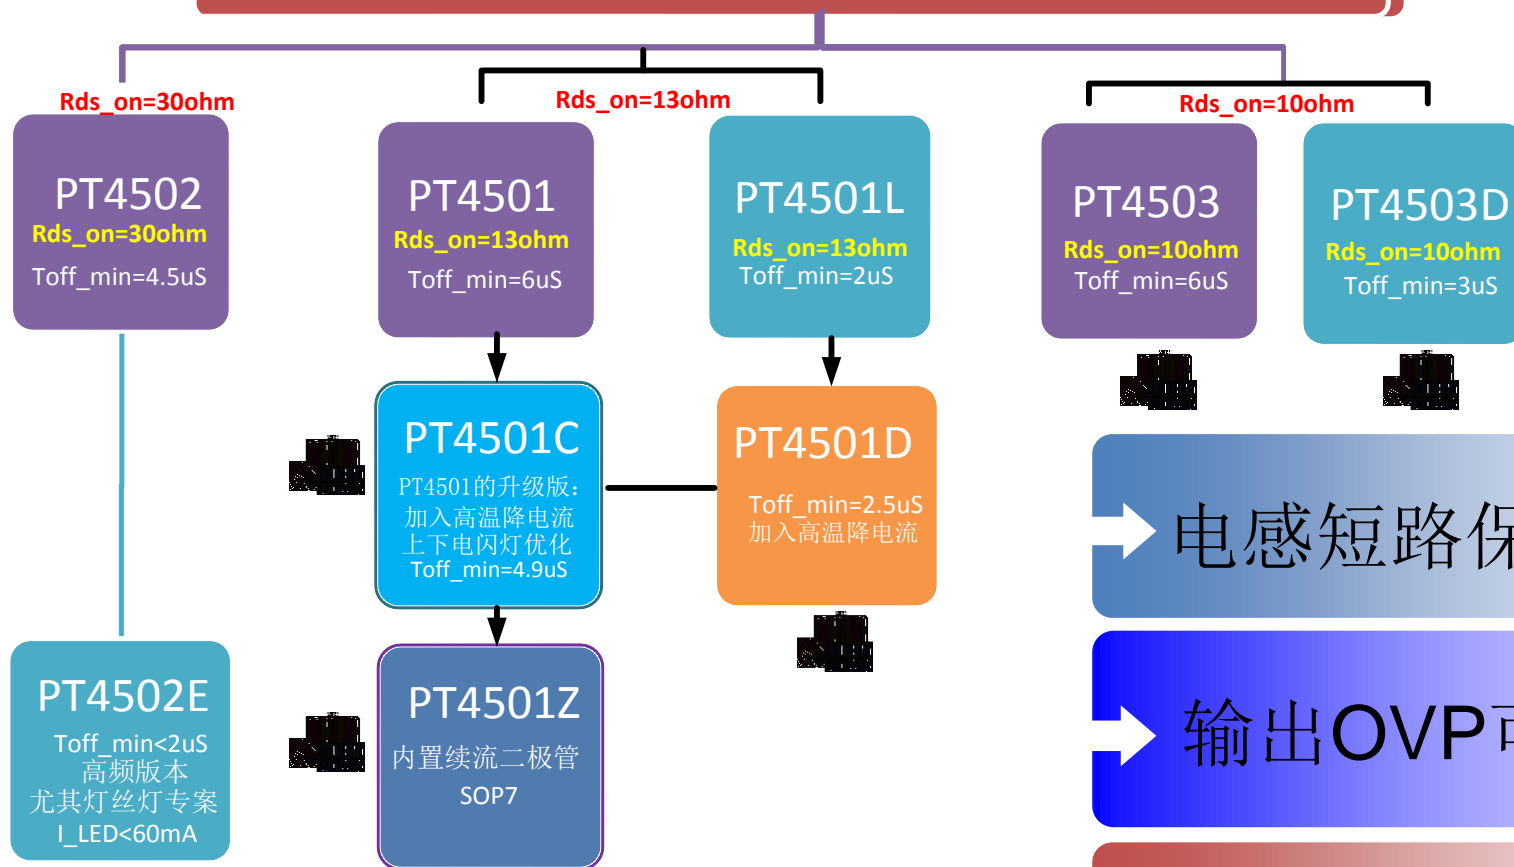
Rds_on=30ohm

PT4502
Rds_on=30ohm
Toff_min=4.5uS

Rds_on=13ohm

PT4501
Rds_on=13ohm
Toff_min=6uS

PT4501L
Rds_on=13ohm
Toff_min=2uS

Rds_on=10ohm

PT4503
Rds_on=10ohm
Toff_min=6uS

PT4503D
Rds_on=10ohm
Toff_min=3uS

PT4501C
PT4501的升级版：
加入高温降电流
上下电闪灯优化
Toff_min=4.9uS

PT4501D
Toff_min=2.5uS
加入高温降电流

电感短路保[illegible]

PT4502E
Toff_min<2uS
高频版本
尤其灯丝灯专案
I_LED<60mA

PT4501Z
内置续流二极管
SOP7

输出OVP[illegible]